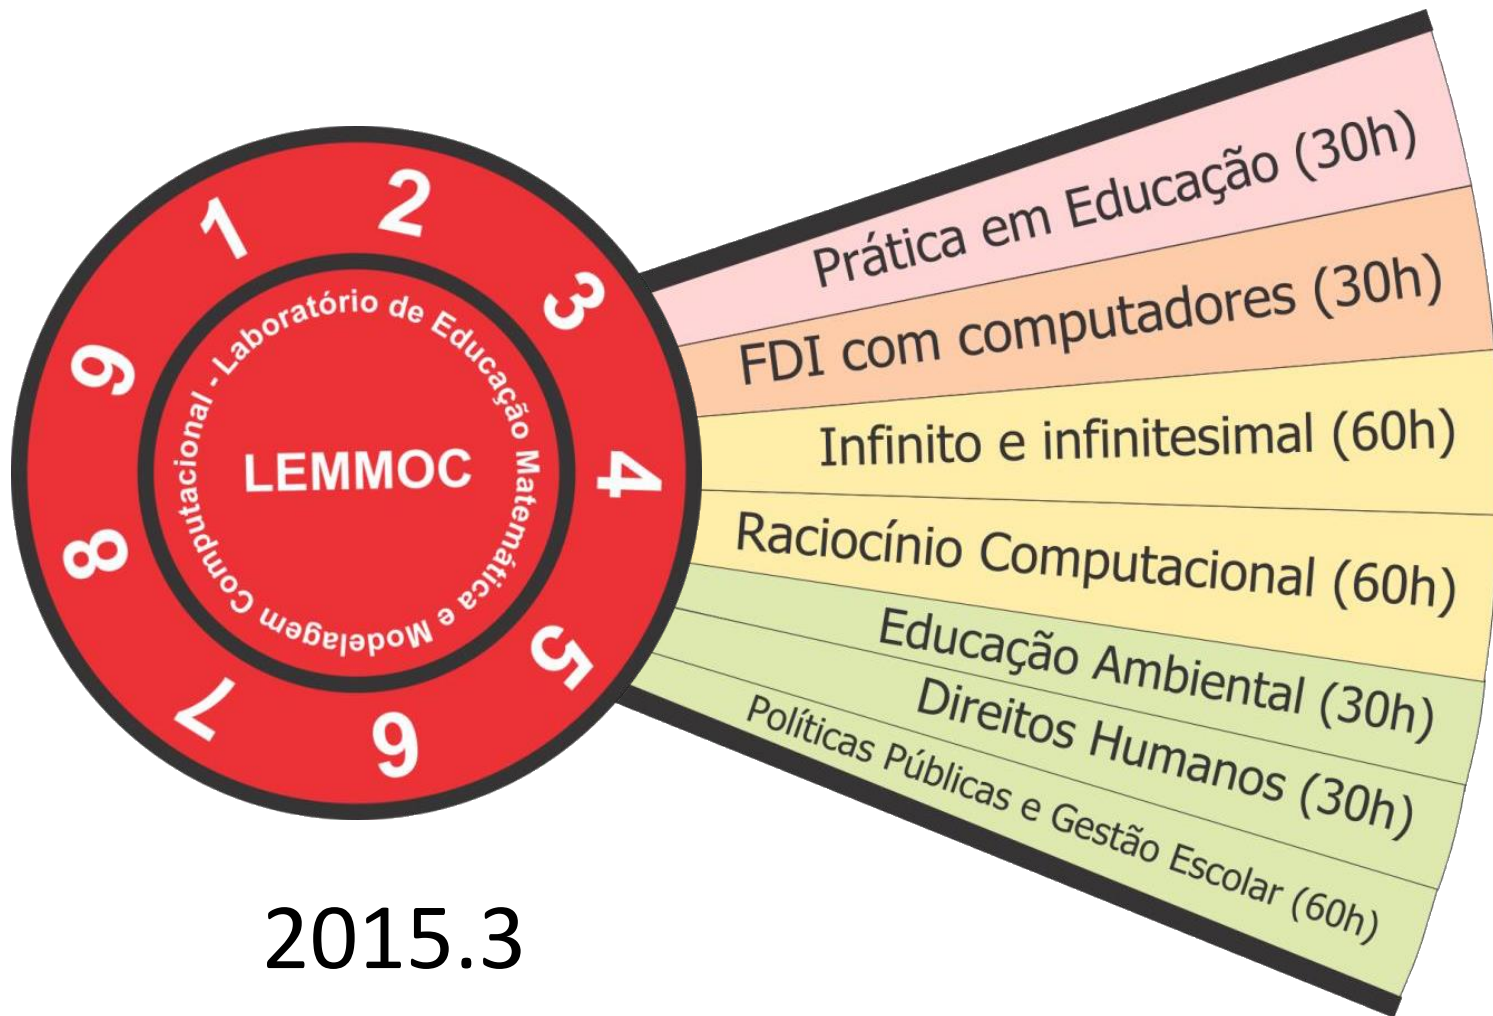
1 2 3 4 5 6 7 8 9

Laboratório de Educação Matemática e Modelagem Computacional - LEMMOC

Prática em Educação (30h)
FDI com computadores (30h)
Infinito e infinitesimal (60h)
Raciocínio Computacional (60h)
Educação Ambiental (30h)
Direitos Humanos (30h)
Políticas Públicas e Gestão Escolar (60h)

2015.3